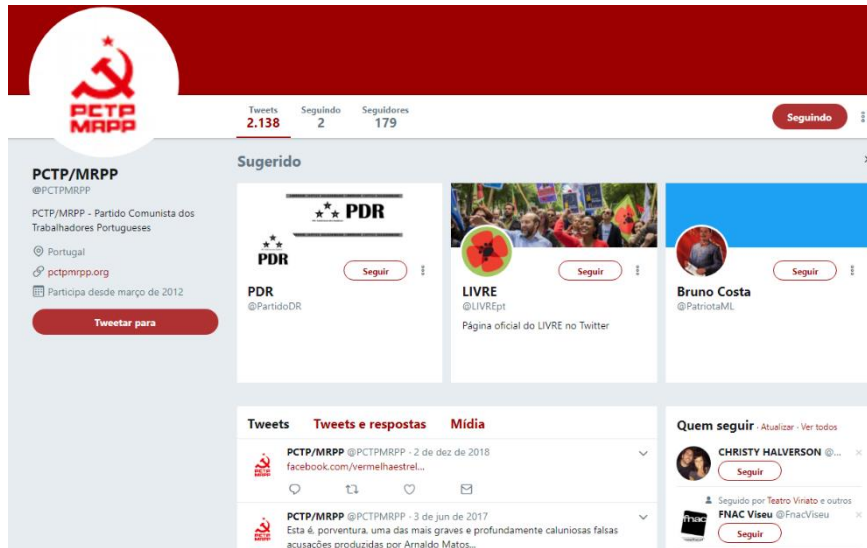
PCTP
MRPP

Tweets
2.138
Seguindo
2
Seguidores
179

Seguindo

PCTP/MRPP
@PCTPMRPP

PCTP/MRPP - Partido Comunista dos Trabalhadores Portugueses

Portugal
pctpmrpp.org
Participa desde março de 2012

Tweetar para

Sugerido

PDR
PDR
Seguir
PDR
@PartidoDR

Seguir
LIVRE
@LIVREpt
Página oficial do LIVRE no Twitter

Seguir
Bruno Costa
@PatriotaML

Tweets
Tweets e respostas
Mídia

PCTP/MRPP @PCTPMRPP · 2 de dez de 2018
facebook.com/vermelhaestrel...

PCTP/MRPP @PCTPMRPP · 3 de jun de 2017
Esta é, porventura, uma das mais graves e profundamente caluniosas falsas acusações produzidas por Arnaldo Matos...

Quem seguir · Atualizar · Ver todos

CHRISTY HALVERSON @...
Seguir

Seguido por Teatro Viriato e outros
FNAC Viseu @FnacViseu
Seguir